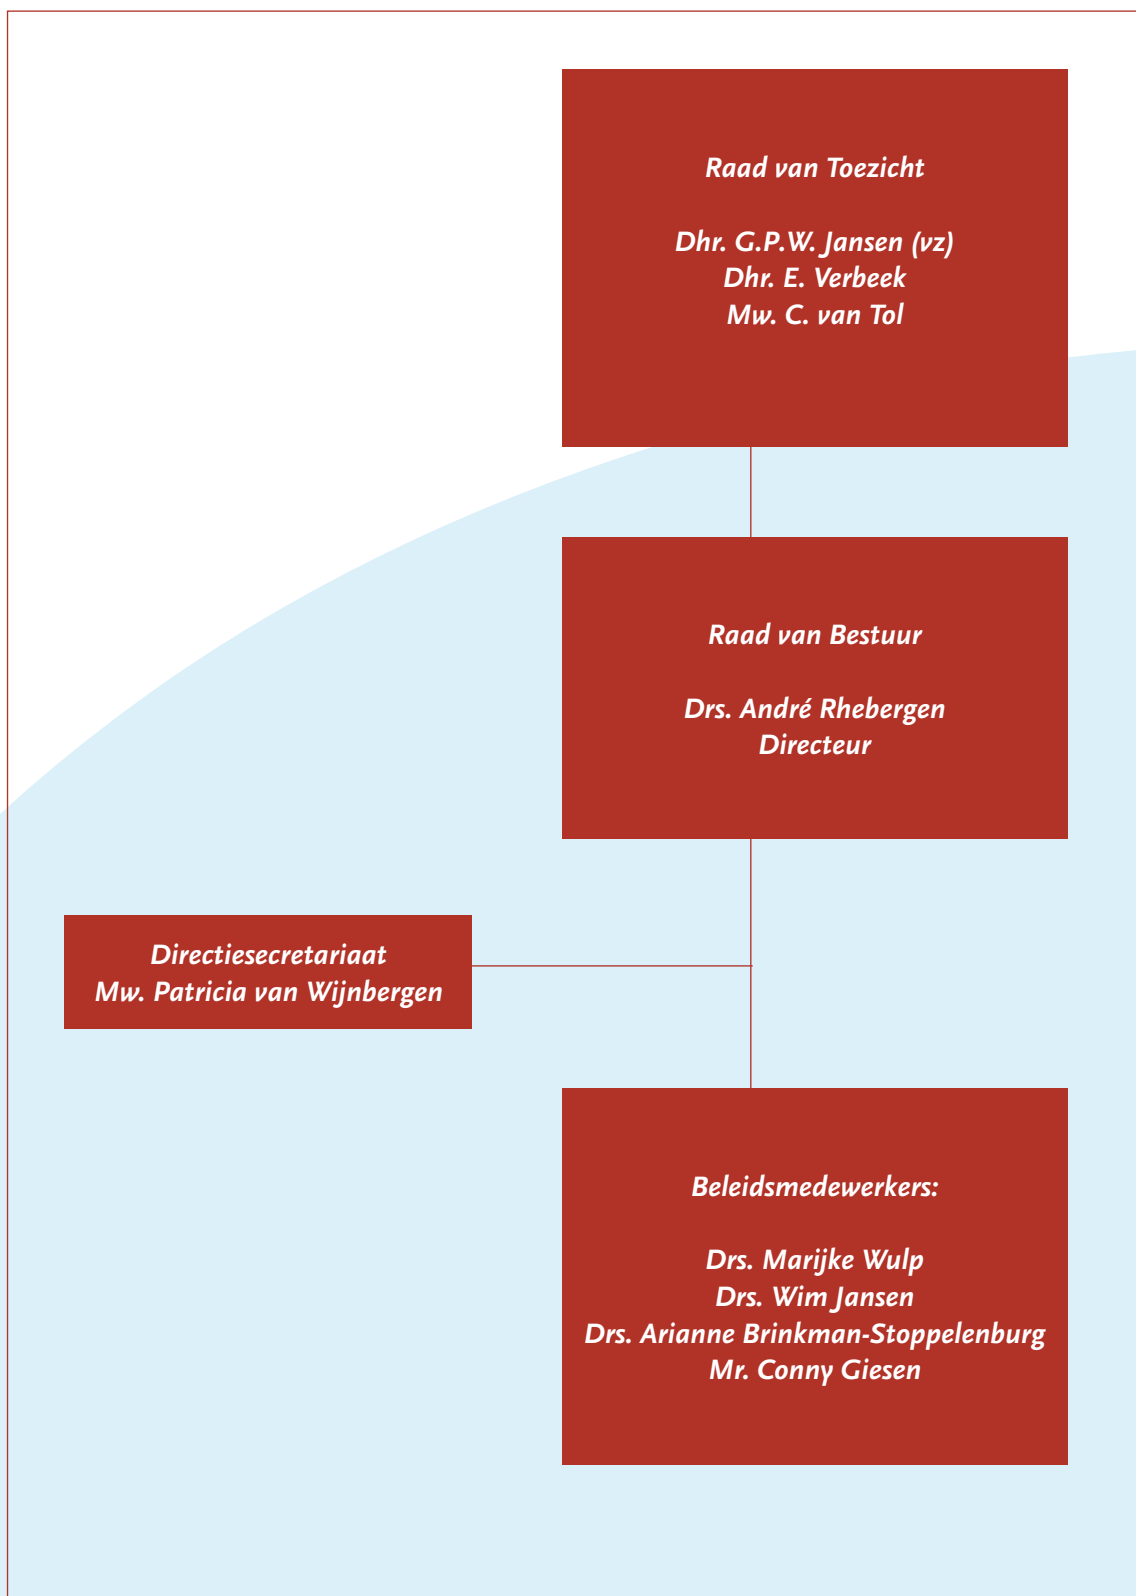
Raad van Toezicht

Dhr. G.P.W. Jansen (vz)
Dhr. E. Verbeek
Mw. C. van Tol

Raad van Bestuur

Drs. André Rhebergen
Directeur

Directiesecretariaat
Mw. Patricia van Wijnbergen

Beleidsmedewerkers:

Drs. Marijke Wulp
Drs. Wim Jansen
Drs. Arianne Brinkman-Stoppelenburg
Mr. Conny Giesen